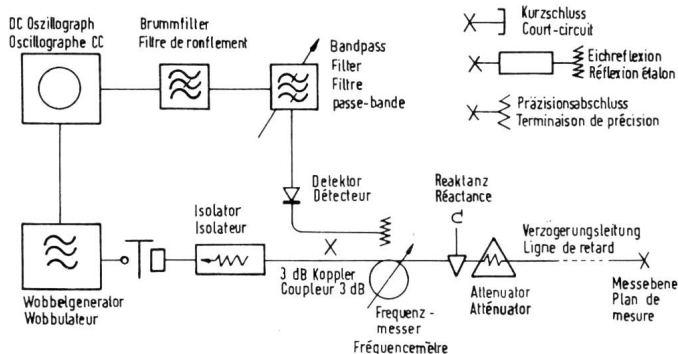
DC Oszillograph
Oscillographe CC

Brummfilter
Filtre de ronflement

Bandpass
Filter
Filtre
passe-bande

Kurzschluss
Court-circuit

Eichreflexion
Réflexion étalon

Präzisionsabschluss
Terminaison de précision

Detektor
Détecteur

Reaktanz
Réactance

Isolator
Isolateur

Verzögerungsleitung
Ligne de retard

3 dB Koppler
Coupleur 3 dB

Wobbelgenerator
Wobbulateur

Frequenz-
messer
Fréquencemètre

Attenuator
Atténuator

Messebene
Plan de
mesure